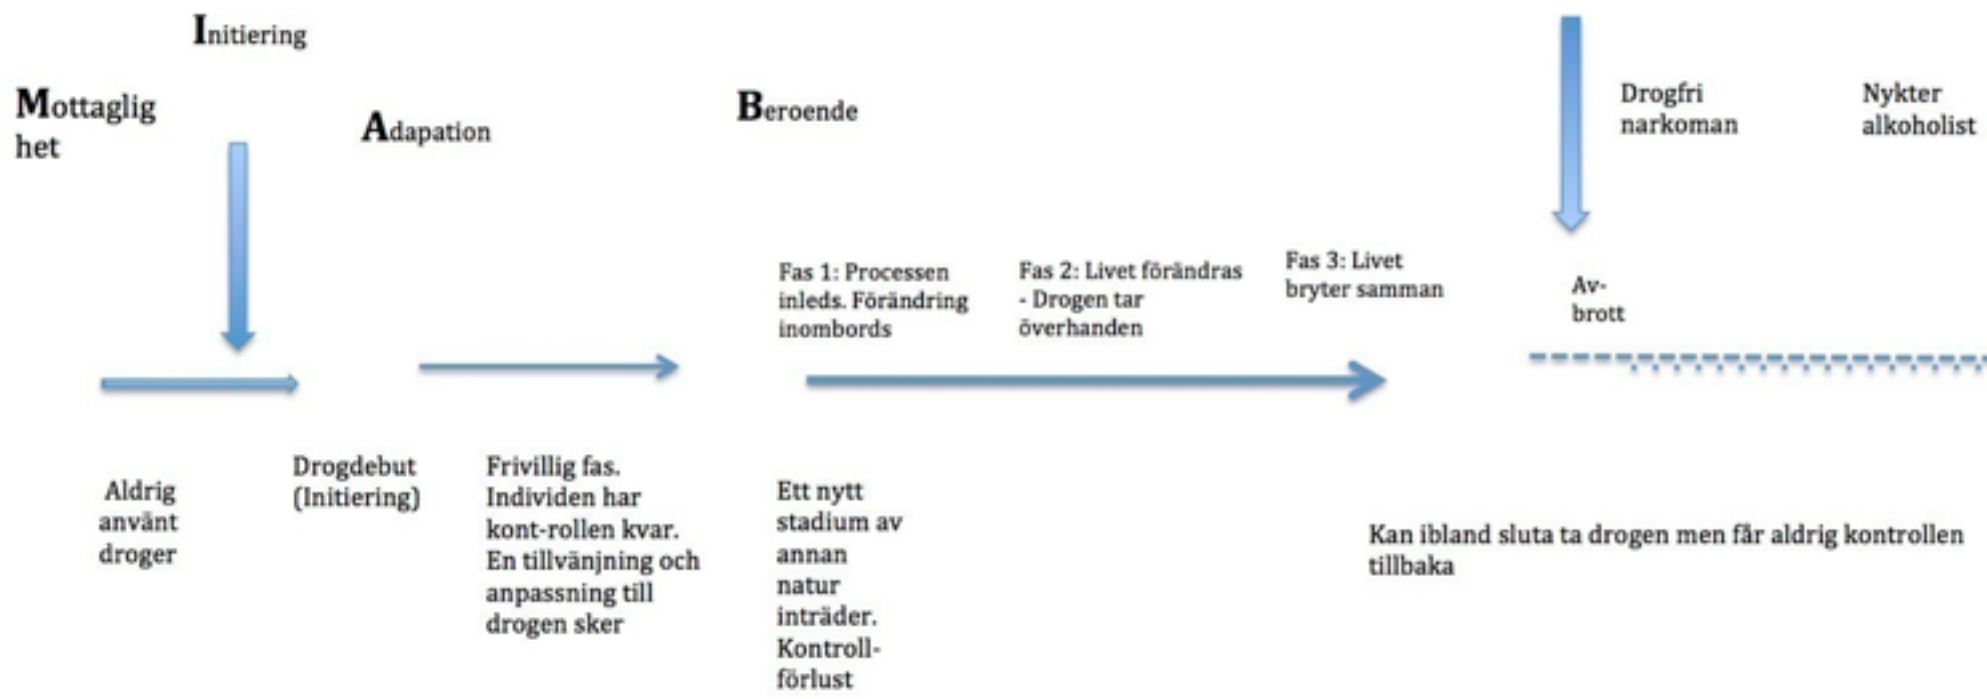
Initiering

Mottaglighet

Adapation

Beroende

Drogfri narkoman

Nykter alkoholist

Fas 1: Processen inleds. Förändring inombords

Fas 2: Livet förändras - Drogen tar överhanden

Fas 3: Livet bryter samman

Av-brott

Aldrig använt droger

Drogdebut (Initiering)

Frivillig fas. Individen har kont-rollen kvar. En tillvänjning och anpassning till drogen sker

Ett nytt stadium av annan natur inträder. Kontroll-förlust

Kan ibland sluta ta drogen men får aldrig kontrollen tillbaka